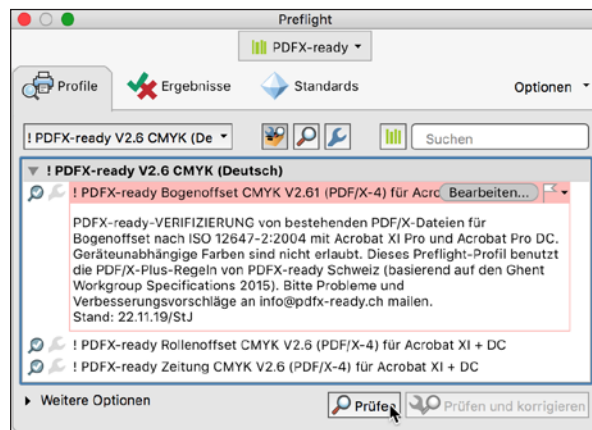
Preflight

PDFX-ready

Profile Ergebnisse Standards Optionen

! PDFX-ready V2.6 CMYK (De

Suchen

! PDFX-ready V2.6 CMYK (Deutsch)

! PDFX-ready Bogenoffset CMYK V2.61 (PDF/X-4) für Acro Bearbeiten...

PDFX-ready-VERIFIZIERUNG von bestehenden PDF/X-Dateien für Bogenoffset nach ISO 12647-2:2004 mit Acrobat XI Pro und Acrobat Pro DC. Geräteunabhängige Farben sind nicht erlaubt. Dieses Preflight-Profil benutzt die PDF/X-Plus-Regeln von PDFX-ready Schweiz (basierend auf den Ghent Workgroup Specifications 2015). Bitte Probleme und Verbesserungsvorschläge an info@pdfx-ready.ch mailen.
Stand: 22.11.19/StJ

! PDFX-ready Rollenoffset CMYK V2.6 (PDF/X-4) für Acrobat XI + DC

! PDFX-ready Zeitung CMYK V2.6 (PDF/X-4) für Acrobat XI + DC

Weitere Optionen

Prüfe

Prüfen und korrigieren